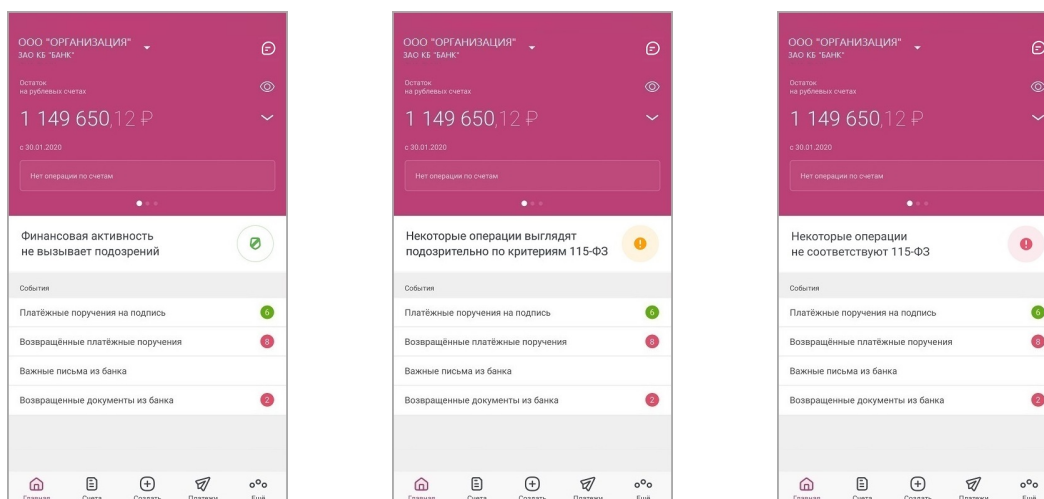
ООО "ОРГАНИЗАЦИЯ"
ЗАО КБ "БАНК"

Остаток
на рублевых счетах

1 149 650,12 ₽

с 30.01.2020

Нет операции по счетам

Финансовая активность не вызывает подозрений

События

Платёжные поручения на подпись 6

Возвращённые платёжные поручения 8

Важные письма из банка

Возвращенные документы из банка 2

Главная Счета Создать Платежи Ещё

ООО "ОРГАНИЗАЦИЯ"
ЗАО КБ "БАНК"

Остаток
на рублевых счетах

1 149 650,12 ₽

с 30.01.2020

Нет операции по счетам

Некоторые операции выглядят подозрительно по критериям 115-ФЗ

События

Платёжные поручения на подпись 6

Возвращённые платёжные поручения 8

Важные письма из банка

Возвращенные документы из банка 2

Главная Счета Создать Платежи Ещё

ООО "ОРГАНИЗАЦИЯ"
ЗАО КБ "БАНК"

Остаток
на рублевых счетах

1 149 650,12 ₽

с 30.01.2020

Нет операции по счетам

Некоторые операции не соответствуют 115-ФЗ

События

Платёжные поручения на подпись 6

Возвращённые платёжные поручения 8

Важные письма из банка

Возвращенные документы из банка 2

Главная Счета Создать Платежи Ещё